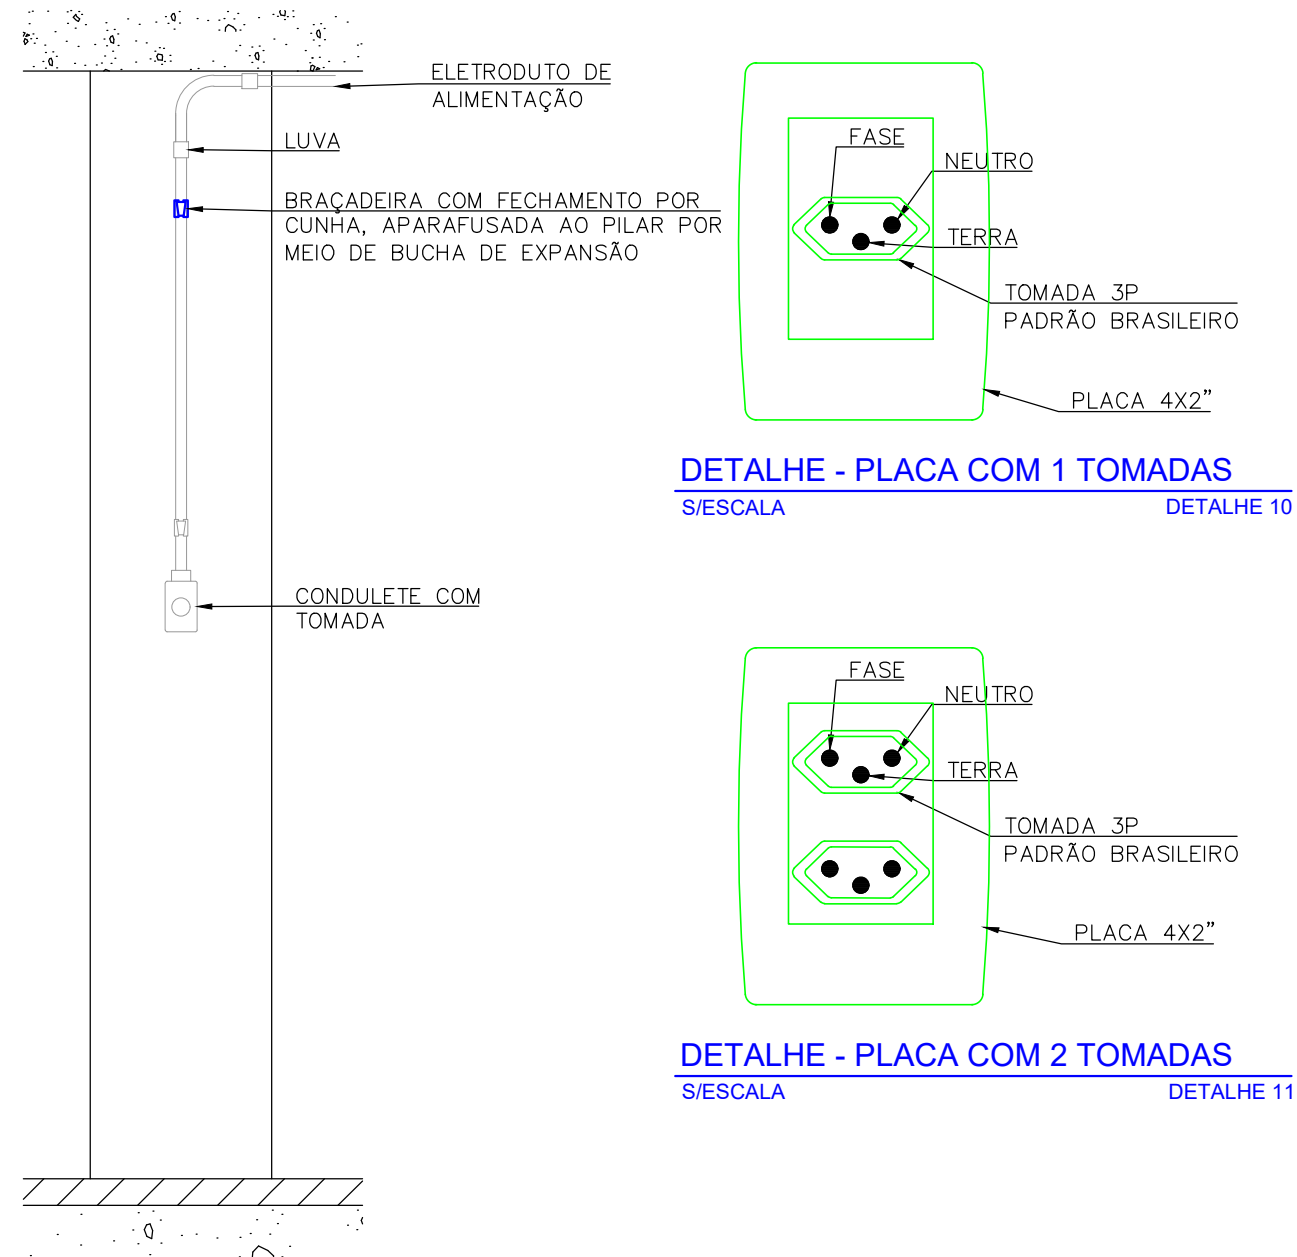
ELETRODUTO DE ALIMENTAÇÃO

LUVA

BRAÇADEIRA COM FECHAMENTO POR CUNHA, APARAFUSADA AO PILAR POR MEIO DE BUCHA DE EXPANSÃO

CONDULETE COM TOMADA

FASE

NEUTRO

TERRA

TOMADA 3P PADRÃO BRASILEIRO

PLACA 4X2"

DETALHE - PLACA COM 1 TOMADAS

S/ESCALA

DETALHE 10

FASE

NEUTRO

TERRA

TOMADA 3P PADRÃO BRASILEIRO

PLACA 4X2"

DETALHE - PLACA COM 2 TOMADAS

S/ESCALA

DETALHE 11